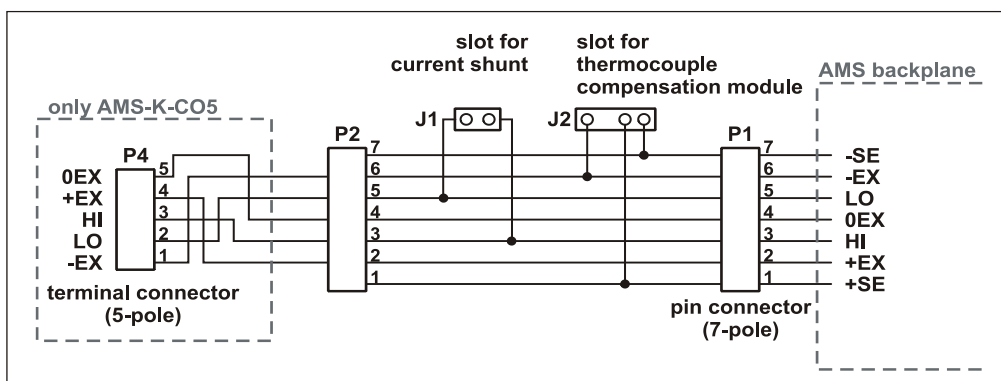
slot for current shunt

slot for thermocouple compensation module

AMS backplane

only AMS-K-CO5

J1

J2

P2

P1

P4

0EX
+EX
HI
LO
-EX

5
4
3
2
1

7
6
5
4
3
2
1

7
6
5
4
3
2
1

-SE
-EX
LO
0EX
HI
+EX
+SE

terminal connector (5-pole)

pin connector (7-pole)